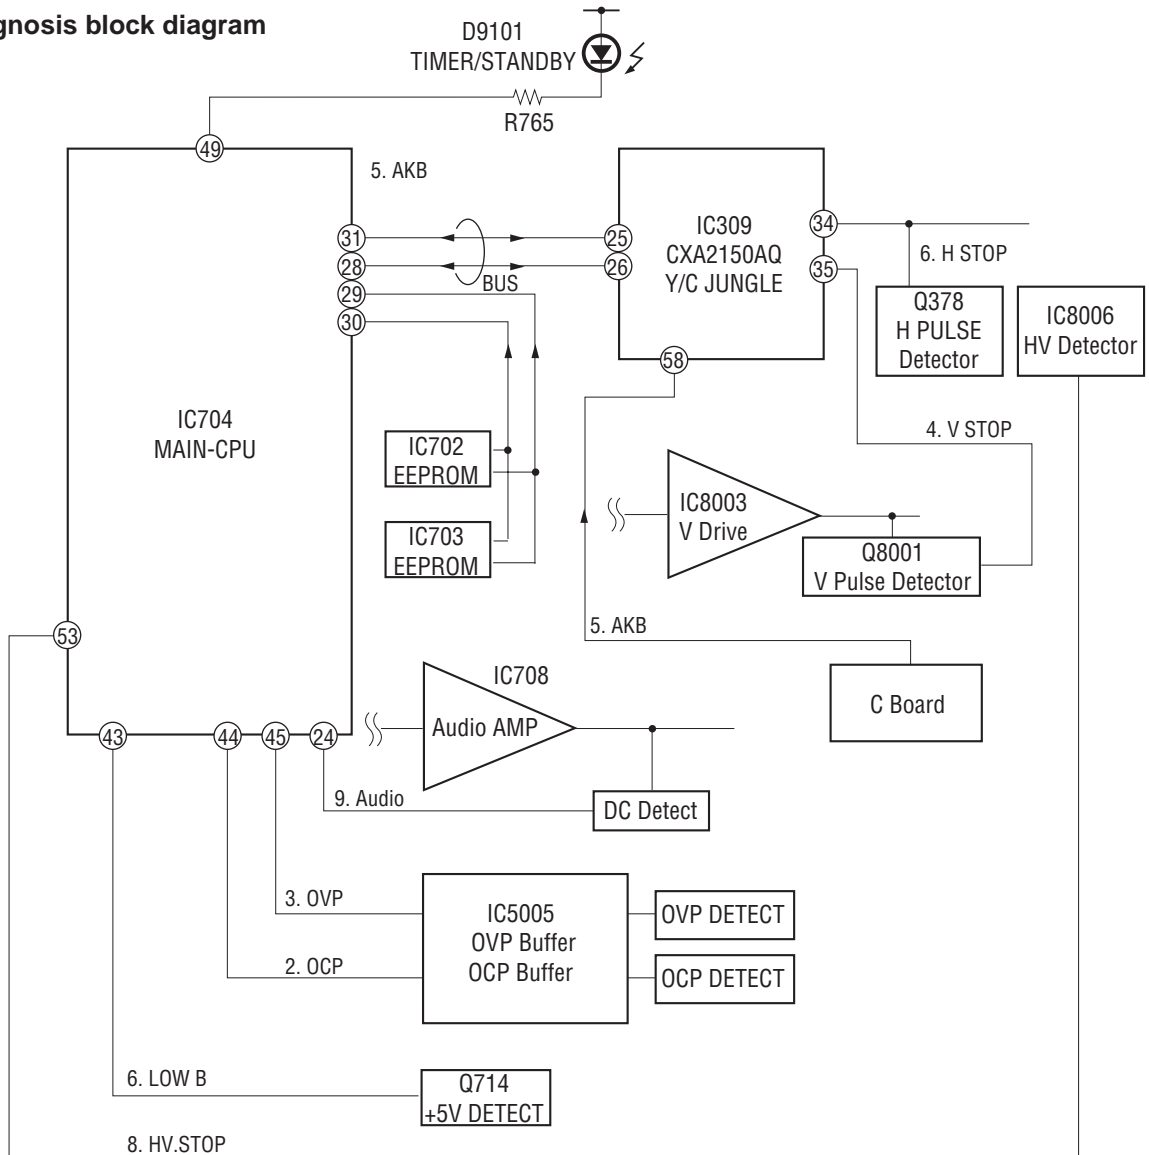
gnosis block diagram

D9101
TIMER/STANDBY

R765

49

5. AKB

31
28
29
30

BUS

25
26

IC309
CXA2150AQ
Y/C JUNGLE

34
35

58

6. H STOP

Q378
H PULSE
Detector

IC8006
HV Detector

IC704
MAIN-CPU

IC702
EEPROM

IC703
EEPROM

4. V STOP

IC8003
V Drive

Q8001
V Pulse Detector

5. AKB

C Board

53

IC708
Audio AMP

43
44
45
24

9. Audio

DC Detect

3. OVP

2. OCP

IC5005
OVP Buffer
OCP Buffer

OVP DETECT

OCP DETECT

6. LOW B

Q714
+5V DETECT

8. HV.STOP